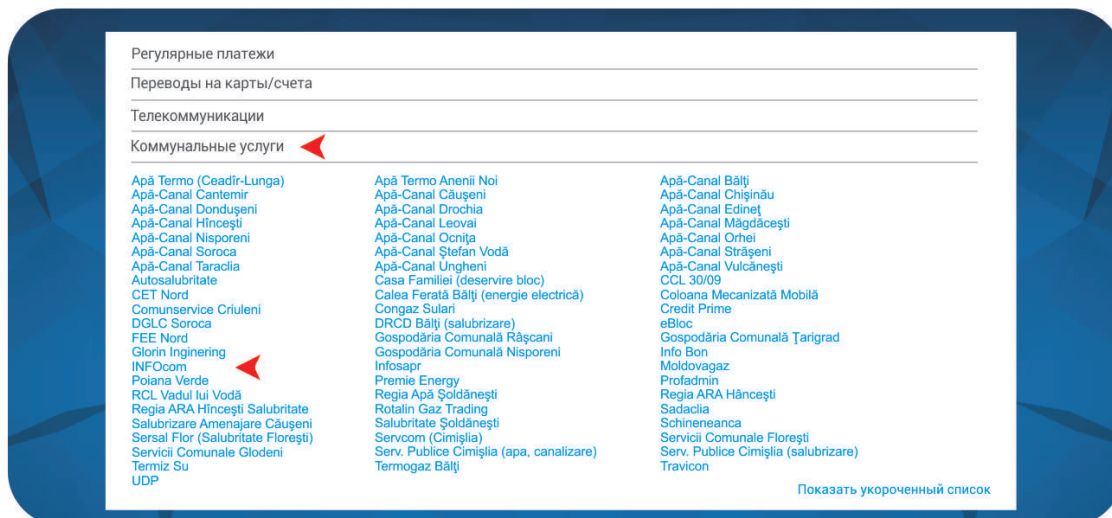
Регулярные платежи

Переводы на карты/счета

Телекоммуникации

Коммунальные услуги

Apă Termo (Ceadîr-Lunga)
Apă-Canal Cantemir
Apă-Canal Donduşeni
Apă-Canal Hînceşti
Apă-Canal Nisporeni
Apă-Canal Soroca
Apă-Canal Taraclia
Autosalubritate
CET Nord
Comunservice Criuleni
DGLC Soroca
FEE Nord
Glorin Inginering
INFOcom
Poiana Verde
RCL Vadul lui Vodă
Regia ARA Hînceşti Salubritate
Salubrizare Amenajare Căuşeni
Sersal Flor (Salubritate Floreşti)
Servicii Comunale Glodeni
Termiz Su
UDP

Apă Termo Anenii Noi
Apă-Canal Căuşeni
Apă-Canal Drochia
Apă-Canal Leovai
Apă-Canal Ocniţa
Apă-Canal Ştefan Vodă
Apă-Canal Ungheni
Casa Familiei (deservire bloc)
Calea Ferată Bălţi (energie electrică)
Congaz Sulari
DRCD Bălţi (salubrizare)
Gospodăria Comunală Râşcani
Gospodăria Comunală Nisporeni
Infosapr
Premie Energy
Regia Apă Şoldăneşti
Rotalin Gaz Trading
Salubritate Şoldăneşti
Servcom (Cimişlia)
Serv. Publice Cimişlia (apa, canalizare)
Termogaz Bălţi

Apă-Canal Bălţi
Apă-Canal Chişinău
Apă-Canal Edineţ
Apă-Canal Măgdăceşti
Apă-Canal Orhei
Apă-Canal Străşeni
Apă-Canal Vulcăneşti
CCL 30/09
Coloana Mecanizată Mobilă
Credit Prime
eBloc
Gospodăria Comunală Ţarigrad
Info Bon
Moldovagaz
Profadmin
Regia ARA Hânceşti
Sadaclia
Schineneanca
Servicii Comunale Floreşti
Serv. Publice Cimişlia (salubrizare)
Travicon

Показать укороченный список